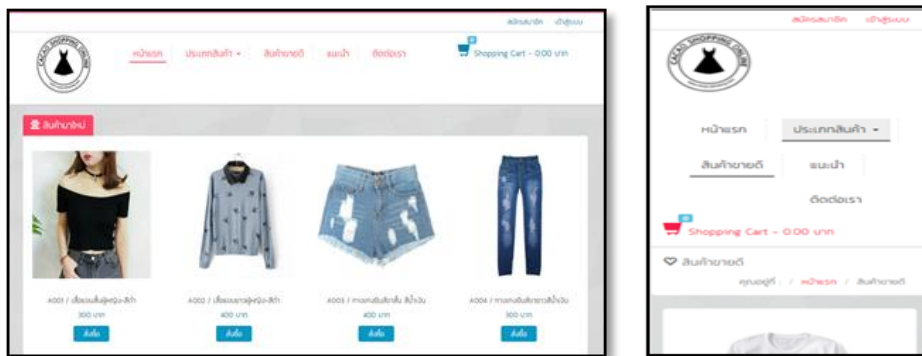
สมัครสมาชิก เข้าสู่ระบบ

CACAO SHOPPING ONLINE

หน้าแรก ประเภทสินค้า ▾ สินค้าขายดี แนะนำ ติดต่อเรา

Shopping Cart - 0.00 บาท

สินค้ามาใหม่

A001 / เสื้อแขนสั้นผู้หญิง-สีดำ
300 บาท
สั่งซื้อ

A002 / เสื้อแขนยาวผู้หญิง-สีเทา
400 บาท
สั่งซื้อ

A003 / กางเกงยีนส์ขาสั้น สีน้ำเงิน
400 บาท
สั่งซื้อ

A004 / กางเกงยีนส์ขายาวสีน้ำเงิน
300 บาท
สั่งซื้อ

สมัครสมาชิก เข้าสู่ระบบ

หน้าแรก ประเภทสินค้า ▾

สินค้าขายดี แนะนำ

ติดต่อเรา

Shopping Cart - 0.00 บาท

สินค้าขายดี

คุณอยู่ที่ : / หน้าแรก / สินค้าขายดี